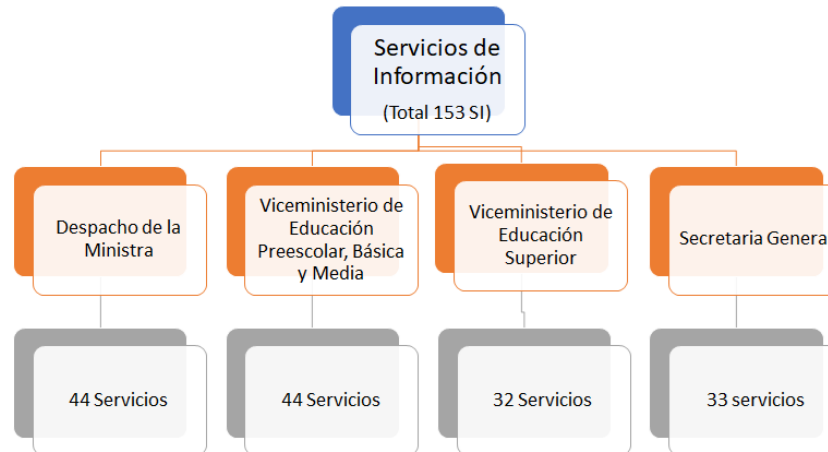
Servicios de Información
(Total 153 SI)

Despacho de la Ministra

Viceministerio de Educación Preescolar, Básica y Media

Viceministerio de Educación Superior

Secretaria Genera

44 Servicios

44 Servicios

32 Servicios

33 servicios